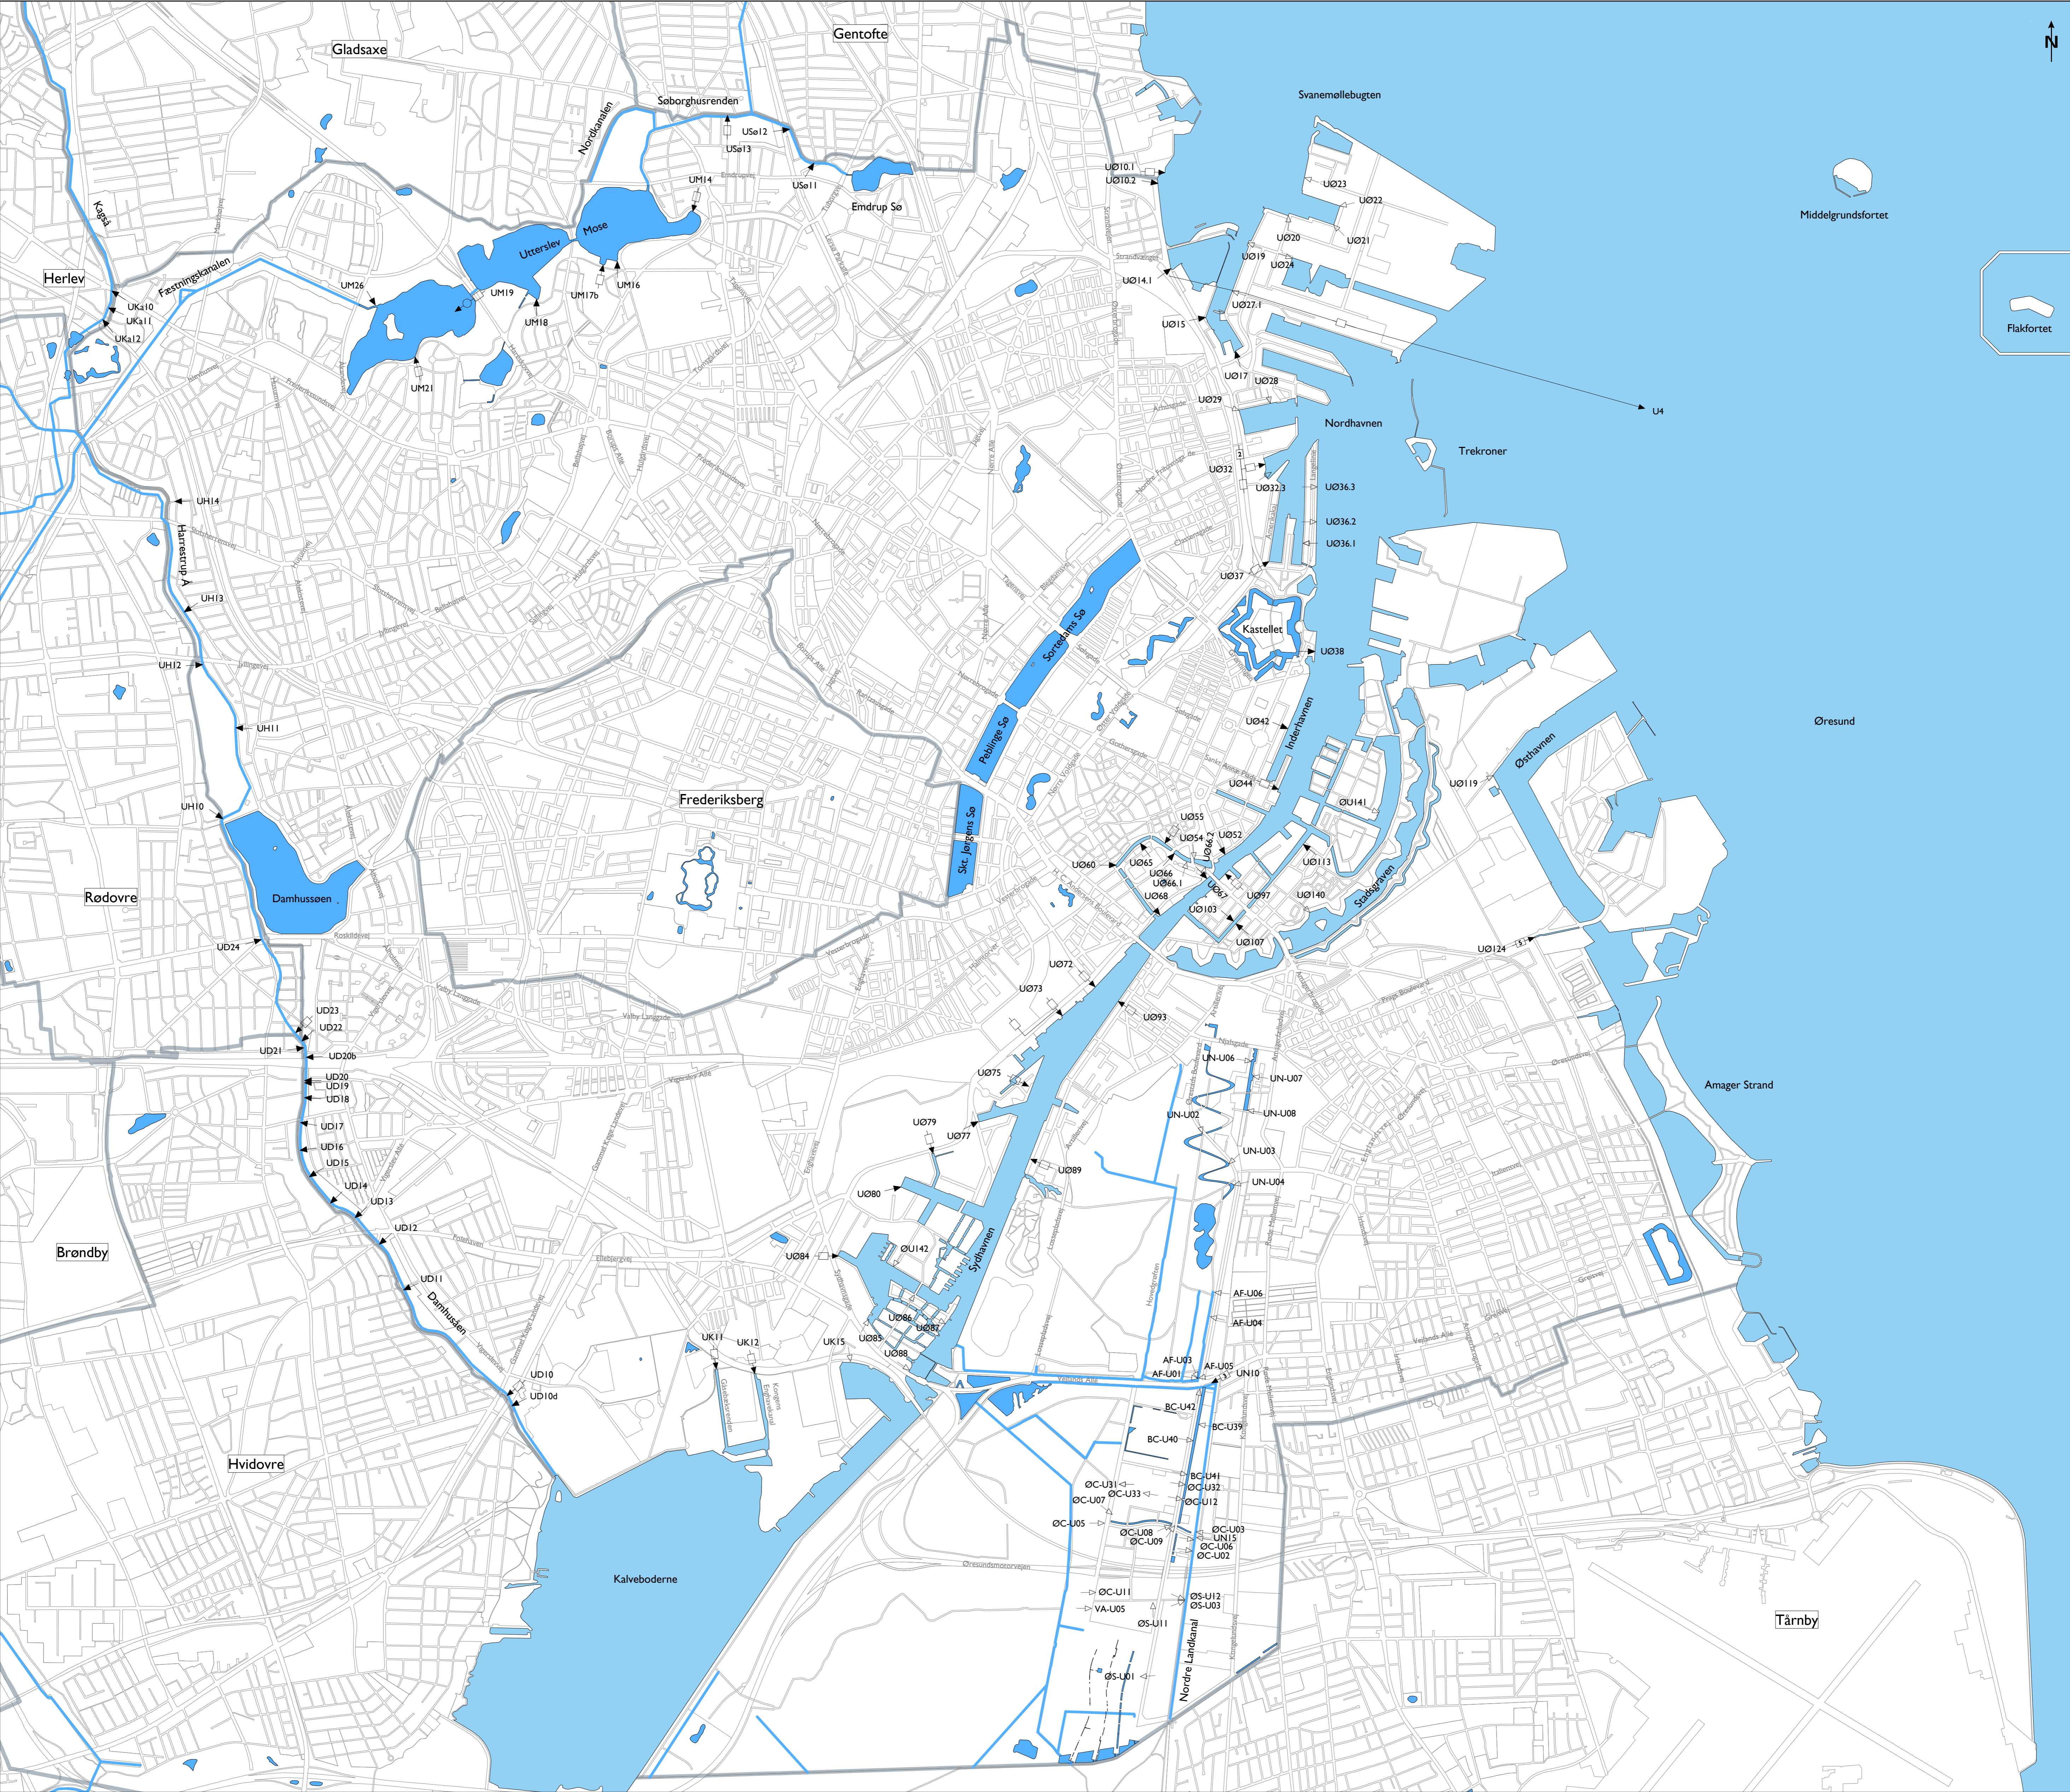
N

Gladsaxe
Gentofte
Søborghusrenden
Nordkanalen
USø12
USø13
USø11
UM14
Emdrup Sø
Svanemøllebugten
Middelgrundsfortet
UØ10.1
UØ10.2
UØ23
UØ22
UØ20
UØ21
UØ19
UØ24
UØ14.1
UØ27.1
UØ15
Flakfortet
Kagså
Herlev
Fæstningskanalen
UKa10
UKa11
UKa12
UM26
Utterslev
Mose
UM19
UM18
UM17b
UM16
UM21
UØ17
UØ28
UØ29
U4
Nordhavnen
Trekroner
UØ32
UØ32.3
UØ36.3
UØ36.2
UØ36.1
UH14
Harrestrup Å
UH13
UH12
UH11
UH10
UØ37
Sortedams Sø
Kastellet
UØ38
Peblinge Sø
UØ42
Inderhavnen
Øresund
Østhavnen
UØ119
Frederiksberg
UØ44
ØU141
UØ55
UØ54
UØ52
UØ66.2
Skt. Jørgens Sø
UØ60
UØ65
UØ66
UØ66.1
UØ67
UØ68
UØ113
UØ97
UØ140
Stadsgraven
UØ103
UØ107
Rødovre
Damhussøen
UD24
UØ124
UØ72
UØ73
UØ93
UD23
UD22
UD21
UD20b
UD20
UD19
UD18
UN-U06
UN-U07
UØ75
UN-U02
UN-U08
Amager Strand
UØ79
UØ77
UD17
UD16
UD15
UD14
UD13
UN-U03
UØ89
UN-U04
UØ80
UD12
Brøndby
ØU142
Sydhavnen
UØ84
UD11
Damhusåen
AF-U06
AF-U04
UØ86
UØ82
UK11
UK12
UK15
UØ85
UØ88
AF-U03
AF-U05
AF-U01
UN10
UD10
UD10d
BC-U42
BC-U39
BC-U40
Hvidovre
BC-U41
ØC-U31
ØC-U32
ØC-U33
ØC-U07
ØC-U12
ØC-U05
ØC-U08
ØC-U09
ØC-U03
UN15
ØC-U06
ØC-U02
Kalveboderne
ØC-U11
ØS-U12
ØS-U03
VA-U05
ØS-U11
Tårnby
Nordre Landkanal
ØS-U01